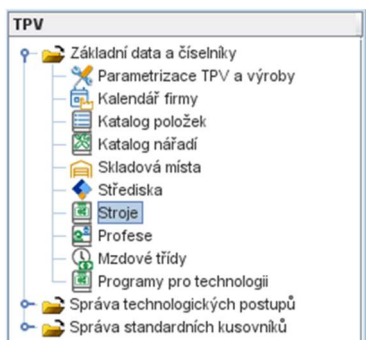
TPV

Základní data a číselníky
Parametrizace TPV a výroby
Kalendář firmy
Katalog položek
Katalog nářadí
Skladová místa
Střediska
Stroje
Profese
Mzdové třídy
Programy pro technologii
Správa technologických postupů
Správa standardních kusovníků